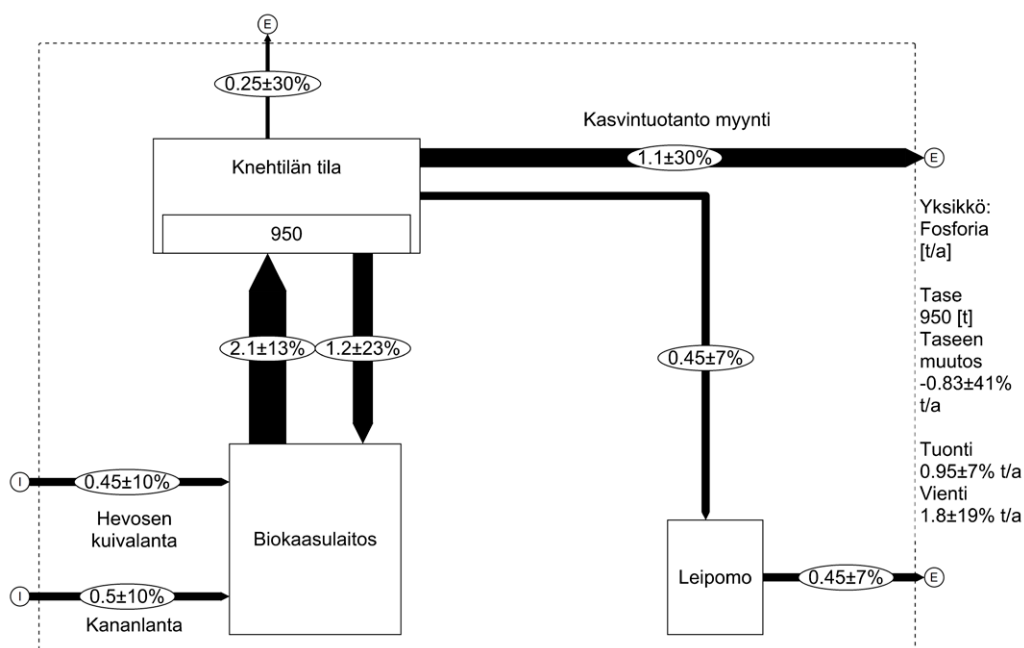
E

0.25±30%

Kasvintuotanto myynti

Knehtilän tila

1.1±30%

E

950

Yksikkö: Fosforia [t/a]

Tase 950 [t] Taseen muutos -0.83±41% t/a

Tuonti 0.95±7% t/a Vienti 1.8±19% t/a

2.1±13%

1.2±23%

0.45±7%

I

0.45±10%

Hevosen kuivalanta

Biokaasulaitos

I

0.5±10%

Kananlanta

Leipomo

0.45±7%

E